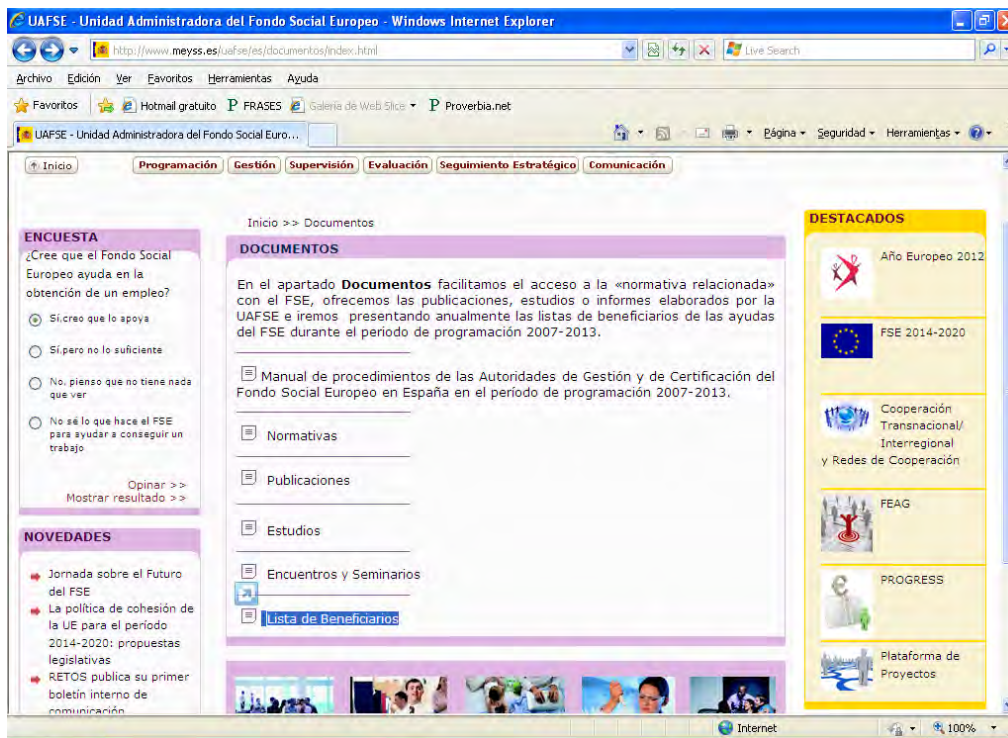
UAFSE - Unidad Administradora del Fondo Social Europeo - Windows Internet Explorer

http://www.meyss.es/uafse/es/documentos/index.html

Live Search

Archivo Edición Ver Favoritos Herramientas Ayuda

Favoritos Hotmail gratuito FRASES Galería de Web Slice Proverbia.net

UAFSE - Unidad Administradora del Fondo Social Euro...

Página Seguridad Herramientas

Inicio Programación Gestión Supervisión Evaluación Seguimiento Estratégico Comunicación

ENCUESTA
¿Cree que el Fondo Social Europeo ayuda en la obtención de un empleo?

Sí,creo que lo apoya

Sí,pero no lo suficiente

No, pienso que no tiene nada que ver

No sé lo que hace el FSE para ayudar a conseguir un trabajo

Opinar >>
Mostrar resultado >>

NOVEDADES

Jornada sobre el Futuro del FSE

La política de cohesión de la UE para el período 2014-2020: propuestas legislativas

RETOS publica su primer boletín interno de comunicación

Inicio >> Documentos

DOCUMENTOS

En el apartado **Documentos** facilitamos el acceso a la «normativa relacionada» con el FSE, ofrecemos las publicaciones, estudios o informes elaborados por la UAFSE e iremos presentando anualmente las listas de beneficiarios de las ayudas del FSE durante el periodo de programación 2007-2013.

Manual de procedimientos de las Autoridades de Gestión y de Certificación del Fondo Social Europeo en España en el período de programación 2007-2013.

Normativas

Publicaciones

Estudios

Encuentros y Seminarios

Lista de Beneficiarios

DESTACADOS

Año Europeo 2012

FSE 2014-2020

Cooperación Transnacional/ Interregional y Redes de Cooperación

FEAG

PROGRESS

Plataforma de Proyectos

Internet 100%